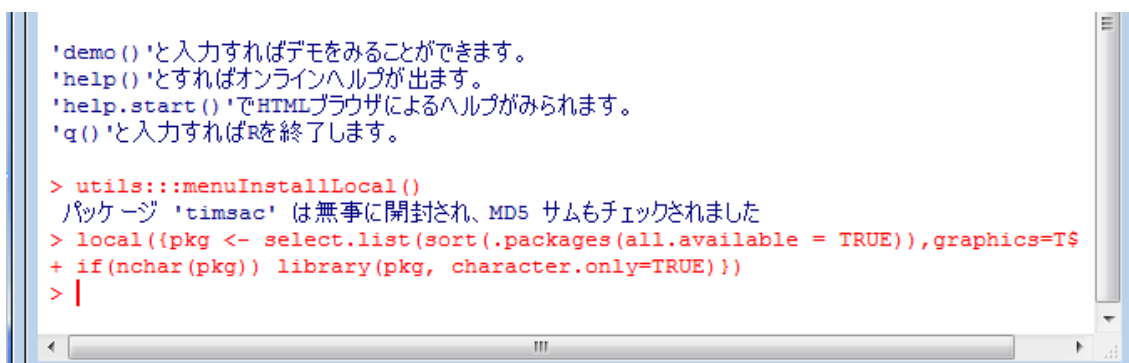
'demo()'と入力すればデモをみることができます。
'help()'とすればオンラインヘルプが出ます。
'help.start()'でHTMLブラウザによるヘルプがみられます。
'q()'と入力すればRを終了します。

> utils:::menuInstallLocal()
 パッケージ 'timsac' は無事に開封され、MD5 サムもチェックされました
> local({pkg <- select.list(sort(.packages(all.available = TRUE)),graphics=T$
+ if(nchar(pkg)) library(pkg, character.only=TRUE)})
>